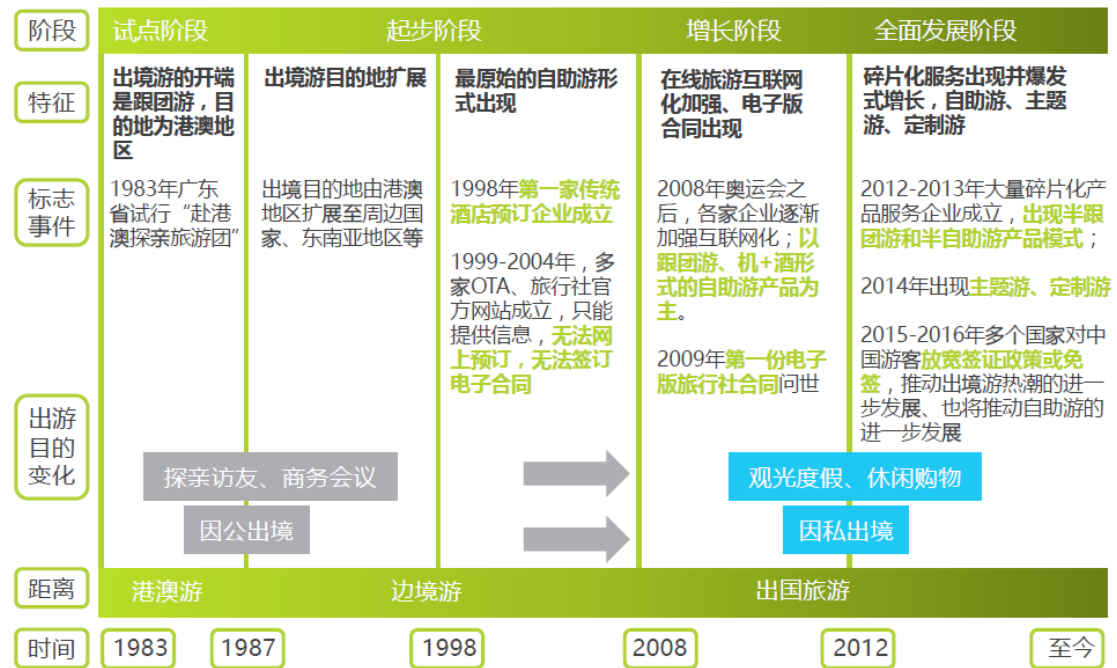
阶段
试点阶段
起步阶段
增长阶段
全面发展阶段

特征
出境游的开端是跟团游，目的地为港澳地区
出境游目的地扩展
最原始的自助游形式出现
在线旅游互联网化加强、电子版合同出现
碎片化服务出现井爆发式增长，自助游、主题游、定制游

标志事件
1983年广东省试行“赴港澳探亲旅游团”
出境目的地由港澳地区扩展至周边国家、东南亚地区等
1998年第一家传统酒店预订企业成立

1999-2004年，多家OTA、旅行社官方网站成立，只能提供信息，无法网上预订，无法签订电子合同
2008年奥运会之后，各家企业逐渐加强互联网化；以跟团游、机+酒形式的自助游产品为主。

2009年第一份电子版旅行社合同问世
2012-2013年大量碎片化产品服务企业成立，出现半跟团游和半自助游产品模式；

2014年出现主题游、定制游

2015-2016年多个国家对中国游客放宽签证政策或免签，推动出境游热潮的进一步发展、也将推动自助游的进一步发展

出游目的变化
探亲访友、商务会议
因公出境
观光度假、休闲购物
因私出境

距离
港澳游
边境游
出国旅游

时间
1983
1987
1998
2008
2012
至今